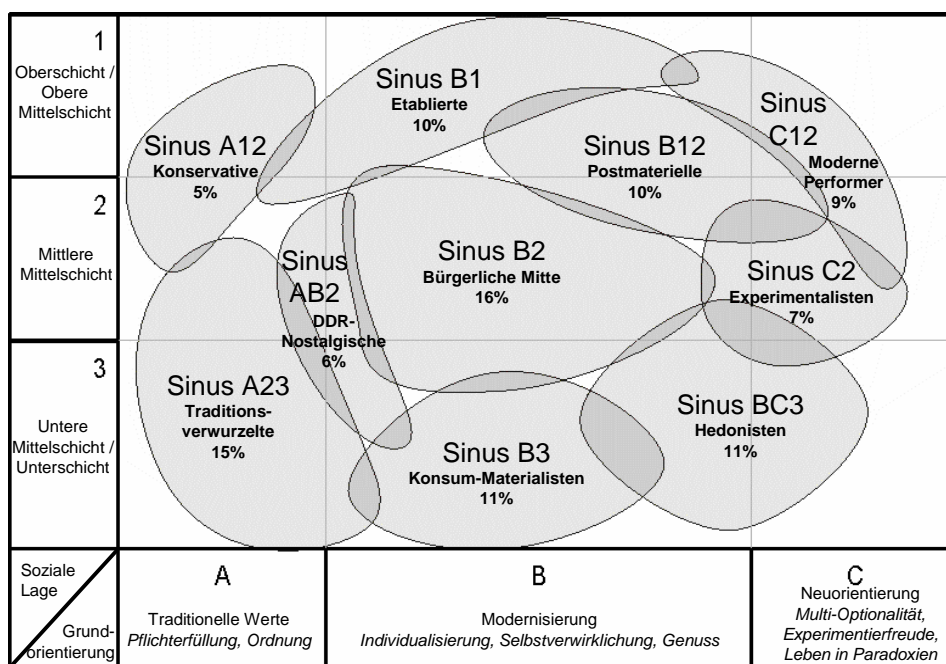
1
Oberschicht / Obere Mittelschicht

2
Mittlere Mittelschicht

3
Untere Mittelschicht / Unterschicht

Sinus B1
Etablierte
10%

Sinus A12
Konservative
5%

Sinus B12
Postmaterielle
10%

Sinus C12
Moderne Performer
9%

Sinus AB2
DDR-Nostalgische
6%

Sinus B2
Bürgerliche Mitte
16%

Sinus C2
Experimentalisten
7%

Sinus A23
Traditionsverwurzelte
15%

Sinus B3
Konsum-Materialisten
11%

Sinus BC3
Hedonisten
11%

Soziale Lage

Grundorientierung

A
Traditionelle Werte
*Pflichterfüllung, Ordnung*

B
Modernisierung
*Individualisierung, Selbstverwirklichung, Genuss*

C
Neuorientierung
*Multi-Optionalität, Experimentierfreude, Leben in Paradoxien*